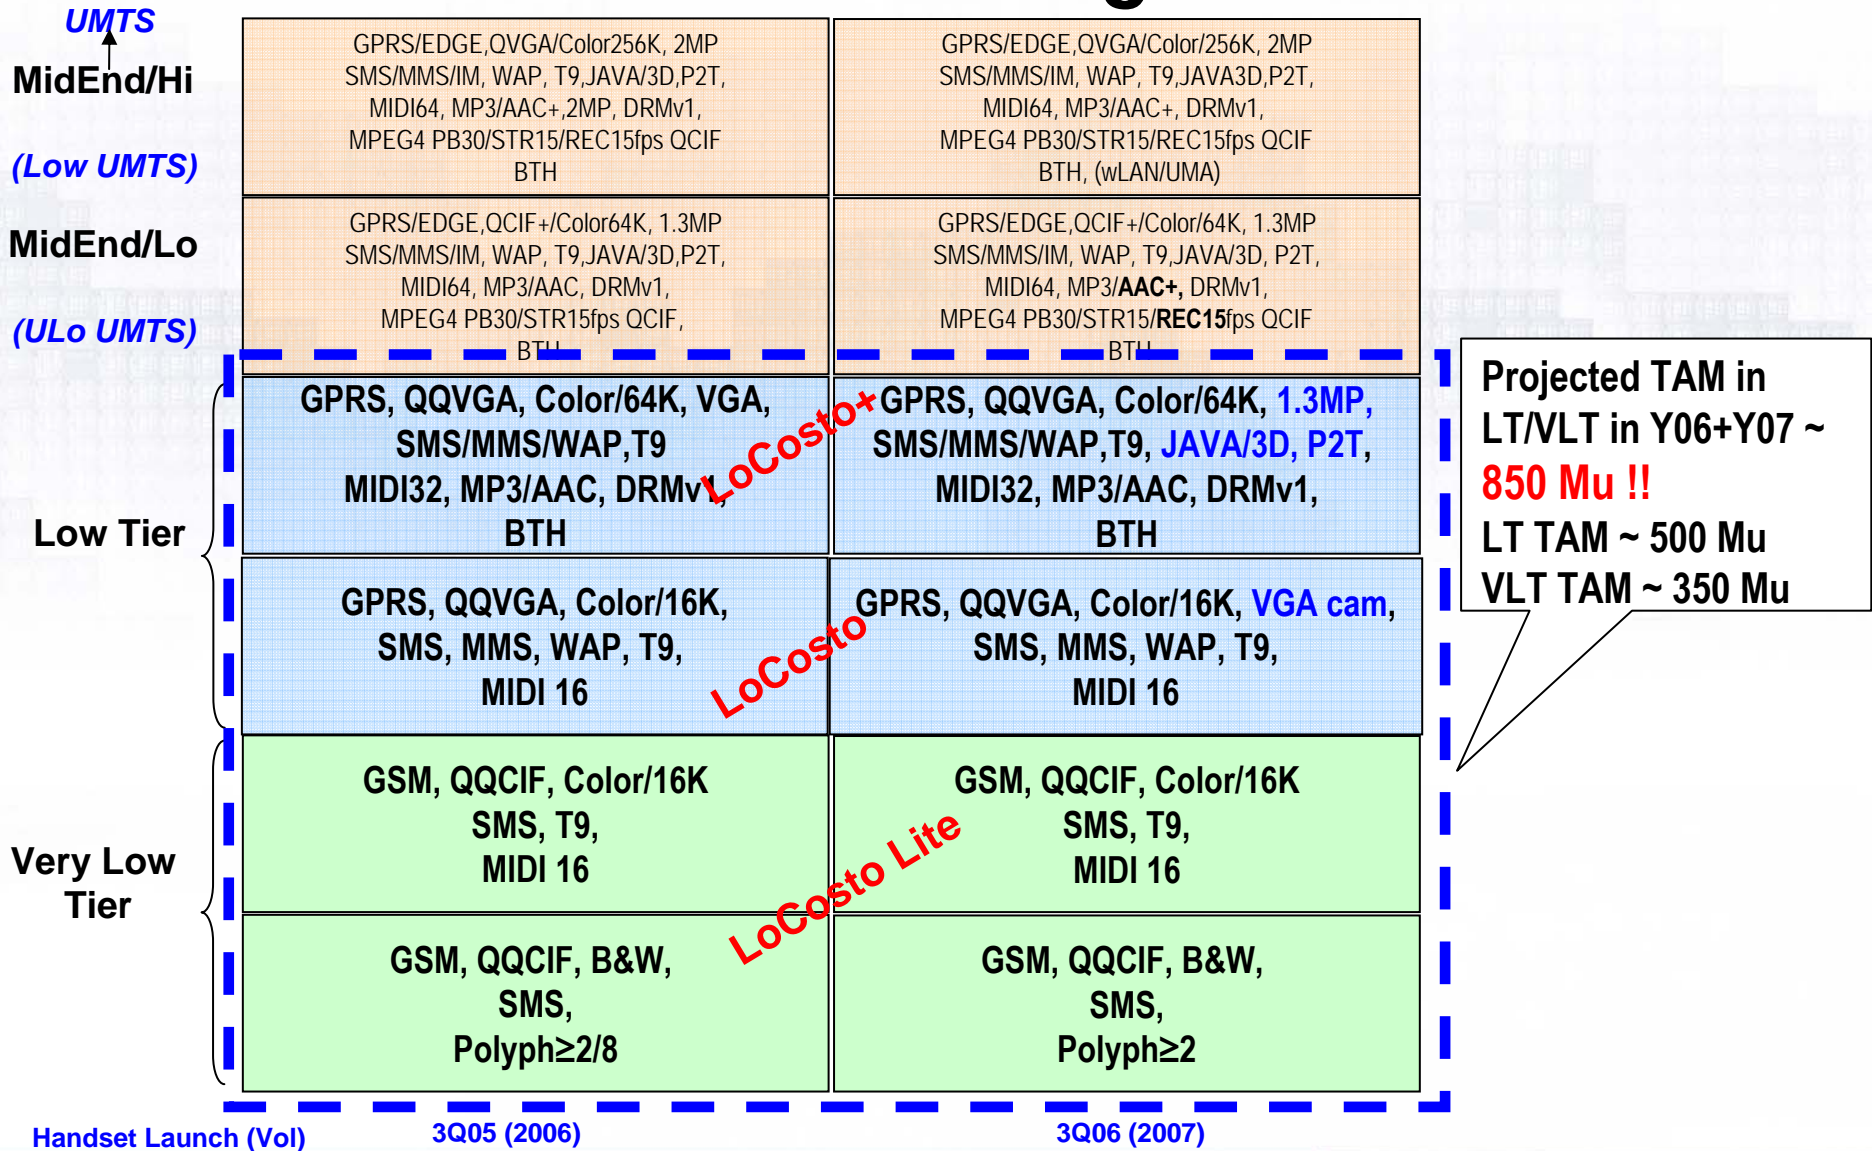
UMTS
MidEnd/Hi
(Low UMTS)
MidEnd/Lo
(ULo UMTS)
Low Tier
Very Low Tier

GPRS/EDGE,QVGA/Color256K, 2MP SMS/MMS/IM, WAP, T9,JAVA/3D,P2T, MIDI64, MP3/AAC+,2MP, DRMv1, MPEG4 PB30/STR15/REC15fps QCIF BTH

GPRS/EDGE,QVGA/Color/256K, 2MP SMS/MMS/IM, WAP, T9,JAVA3D,P2T, MIDI64, MP3/AAC+, DRMv1, MPEG4 PB30/STR15/REC15fps QCIF BTH, (wLAN/UMA)

GPRS/EDGE,QCIF+/Color64K, 1.3MP SMS/MMS/IM, WAP, T9,JAVA/3D,P2T, MIDI64, MP3/AAC, DRMv1, MPEG4 PB30/STR15fps QCIF, BTH

GPRS/EDGE,QCIF+/Color/64K, 1.3MP SMS/MMS/IM, WAP, T9,JAVA/3D, P2T, MIDI64, MP3/AAC+, DRMv1, MPEG4 PB30/STR15/REC15fps QCIF BTH

GPRS, QQVGA, Color/64K, VGA, SMS/MMS/WAP,T9 MIDI32, MP3/AAC, DRMv1, BTH

LoCosto+

GPRS, QQVGA, Color/64K, 1.3MP, SMS/MMS/WAP,T9, JAVA/3D, P2T, MIDI32, MP3/AAC, DRMv1, BTH

GPRS, QQVGA, Color/16K, SMS, MMS, WAP, T9, MIDI 16

LoCosto

GPRS, QQVGA, Color/16K, VGA cam, SMS, MMS, WAP, T9, MIDI 16

GSM, QQCIF, Color/16K SMS, T9, MIDI 16

GSM, QQCIF, Color/16K SMS, T9, MIDI 16

LoCosto Lite

GSM, QQCIF, B&W, SMS, Polyph≥2/8

GSM, QQCIF, B&W, SMS, Polyph≥2

Projected TAM in LT/VLT in Y06+Y07 ~ 850 Mu !!
LT TAM ~ 500 Mu
VLT TAM ~ 350 Mu

Handset Launch (Vol)
3Q05 (2006)
3Q06 (2007)